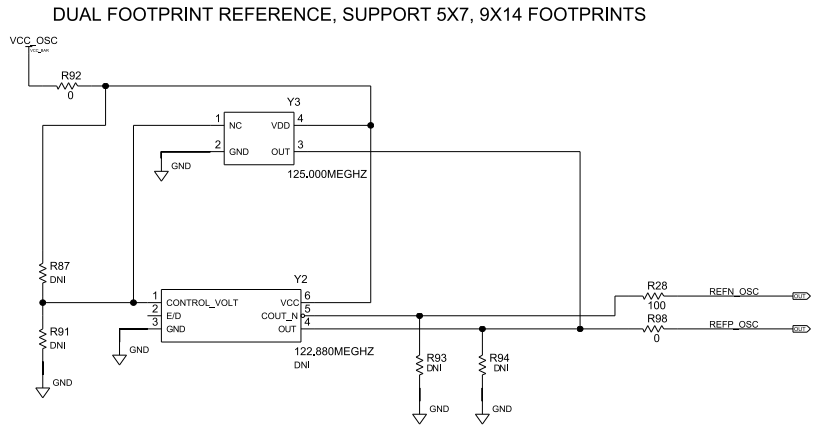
DUAL FOOTPRINT REFERENCE, SUPPORT 5X7, 9X14 FOOTPRINTS

VCC_OSC
VCC_BAK

R92
0

Y3
1 NC
2 GND
VDD 4
OUT 3
GND
125.000MEGHZ

R87
DNI

Y2
1 CONTROL_VOLT
2 E/D
3 GND
VCC 6
COUT_N 5
OUT 4
GND
122.880MEGHZ
DNI

R91
DNI
GND

R93
DNI
GND

R94
DNI
GND

R28
100
REFN_OSC
OUT

R98
0
REFP_OSC
OUT